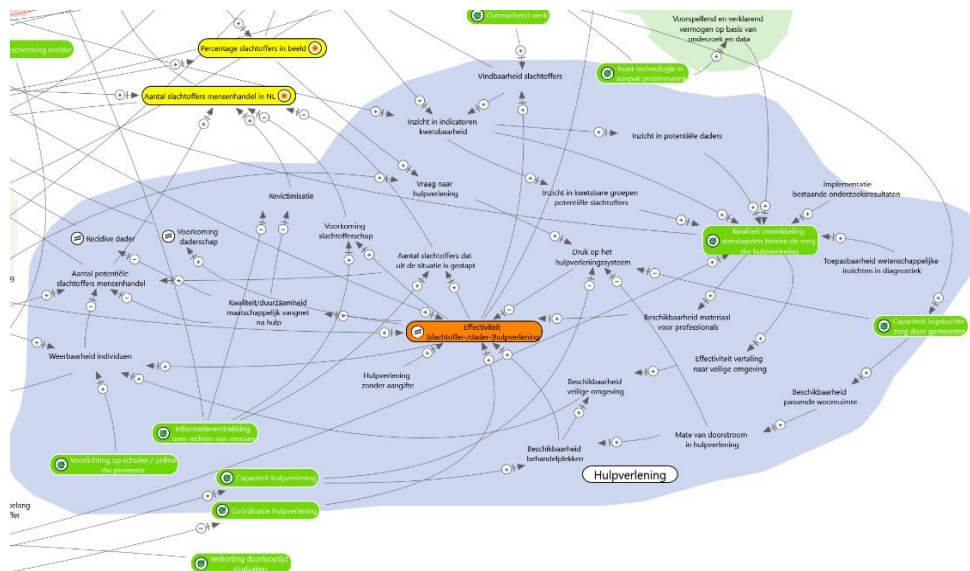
chtervolging meldor

Percentage slachtoffers in beeld

Aantal slachtoffers mensenhandel in NL

Outreachend werk

Vindbaarheid slachtoffers

Inzet technologie in aanpak problematiek

Voorspellend en verklarend vermogen op basis van onderzoek en data

Inzicht in indicatoren kwetsbaarheid

Inzicht in potentiële daders

Revictimisatie

Vraag naar hulpverlening

Inzicht in kwetsbare groepen potentiële slachtoffers

Implementatie bestaande onderzoeksresultaten

Kwaliteit ontwikkeling standaarden binnen de zorg t.b.v. hulpverlening

Toepasbaarheid wetenschappelijke inzichten in diagnostiek

Recidive dader

Voorkoming daderschap

Voorkoming slachtofferschap

Aantal slachtoffers dat uit de situatie is gestapt

Druk op het hulpverleningssysteem

Aantal potentiële slachtoffers mensenhandel

Kwaliteit/duurzaamheid maatschappelijk vangnet na hulp

Effectiviteit (slachtoffer-/dader-)hulpverlening

Beschikbaarheid materiaal voor professionals

Capaciteit ingekochte zorg door gemeenten

Weerbaarheid individuen

Hulpverlening zonder aangifte

Effectiviteit vertaling naar veilige omgeving

Beschikbaarheid veilige omgeving

Beschikbaarheid passende woonruimte

Informatieverstrekking over rechten van mensen

Mate van doorstroom in hulpverlening

Voorlichting op scholen / online t.b.v. preventie

Beschikbaarheid behandelplekken

Hulpverlening

Capaciteit hulpverlening

Coördinatie hulpverlening

Verkorting doorlooptijd strafzaken

g

cholen

ffer